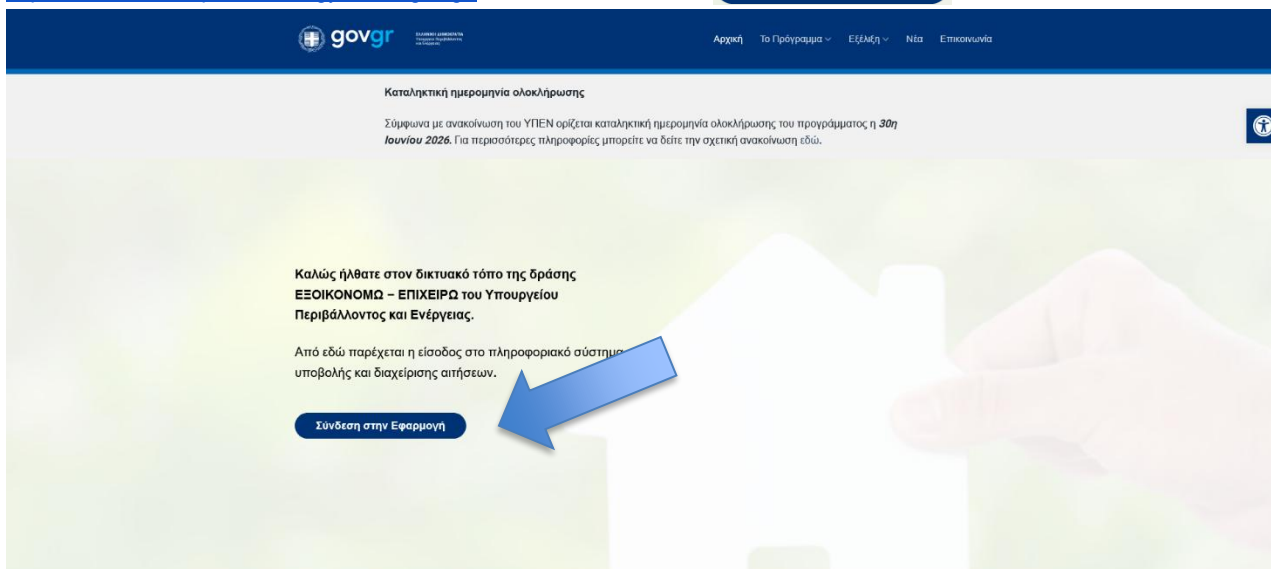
govgr

ΕΛΛΗΝΙΚΗ ΔΗΜΟΚΡΑΤΙΑ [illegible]

Αρχική Το Πρόγραμμα Εξέλιξη Νέα Επικοινωνία

Καταληκτική ημερομηνία ολοκλήρωσης

Σύμφωνα με ανακοίνωση του ΥΠΕΝ ορίζεται καταληκτική ημερομηνία ολοκλήρωσης του προγράμματος η **30η Ιουνίου 2026**. Για περισσότερες πληροφορίες μπορείτε να δείτε την σχετική ανακοίνωση εδώ.

Καλώς ήλθατε στον δικτυακό τόπο της δράσης ΕΞΟΙΚΟΝΟΜΩ – ΕΠΙΧΕΙΡΩ του Υπουργείου Περιβάλλοντος και Ενέργειας.

Από εδώ παρέχεται η είσοδος στο πληροφοριακό σύστημα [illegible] υποβολής και διαχείρισης αιτήσεων.

Σύνδεση στην Εφαρμογή